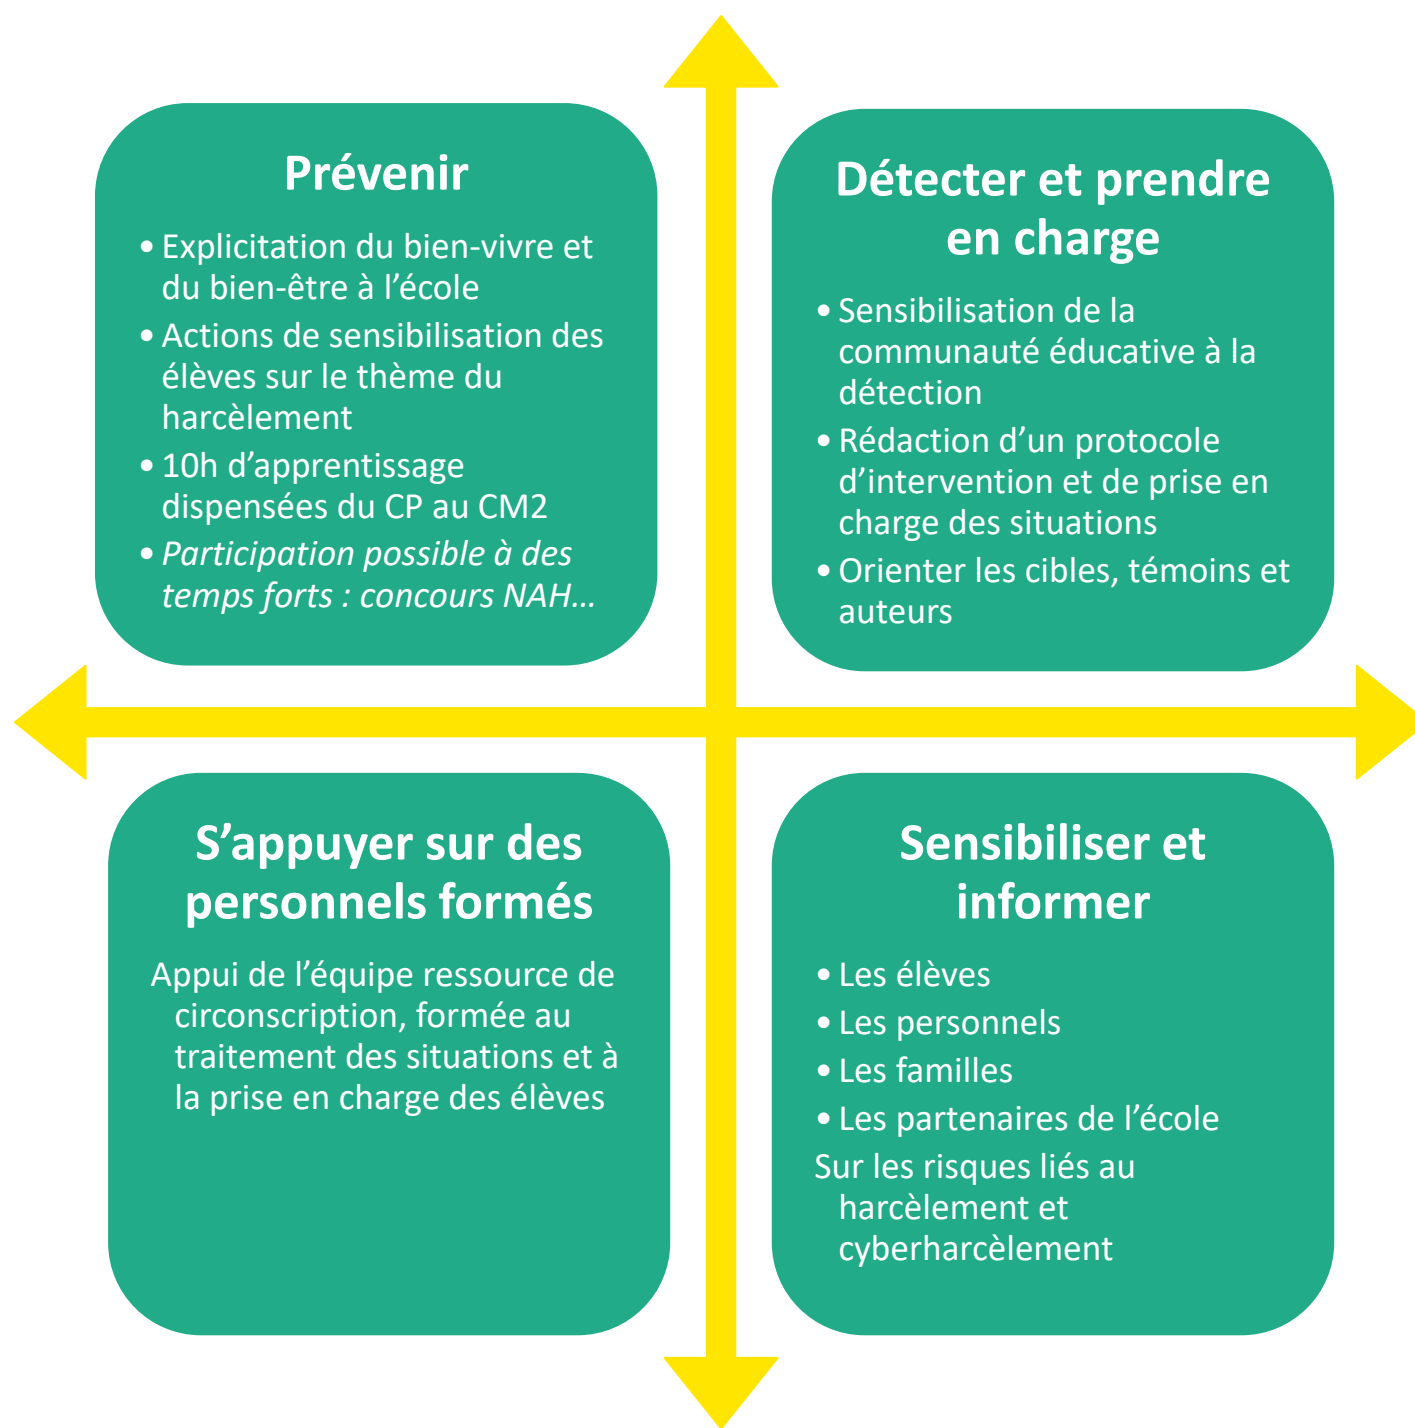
Prévenir

• Explicitation du bien-vivre et du bien-être à l’école
• Actions de sensibilisation des élèves sur le thème du harcèlement
• 10h d’apprentissage dispensées du CP au CM2
• *Participation possible à des temps forts : concours NAH…*

Détecter et prendre en charge

• Sensibilisation de la communauté éducative à la détection
• Rédaction d’un protocole d’intervention et de prise en charge des situations
• Orienter les cibles, témoins et auteurs

S’appuyer sur des personnels formés

Appui de l’équipe ressource de circonscription, formée au traitement des situations et à la prise en charge des élèves

Sensibiliser et informer

• Les élèves
• Les personnels
• Les familles
• Les partenaires de l’école
Sur les risques liés au harcèlement et cyberharcèlement